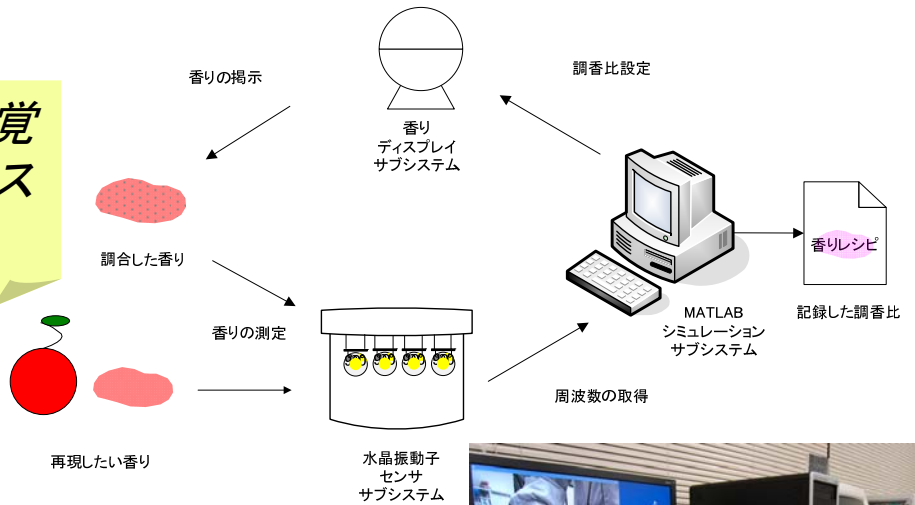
覚
ス

香りの掲示

香り
ディスプレイ
サブシステム

調香比設定

調合した香り

香りレシピ

MATLAB
シミュレーション
サブシステム

記録した調香比

香りの測定

周波数の取得

再現したい香り

水晶振動子
センサ
サブシステム